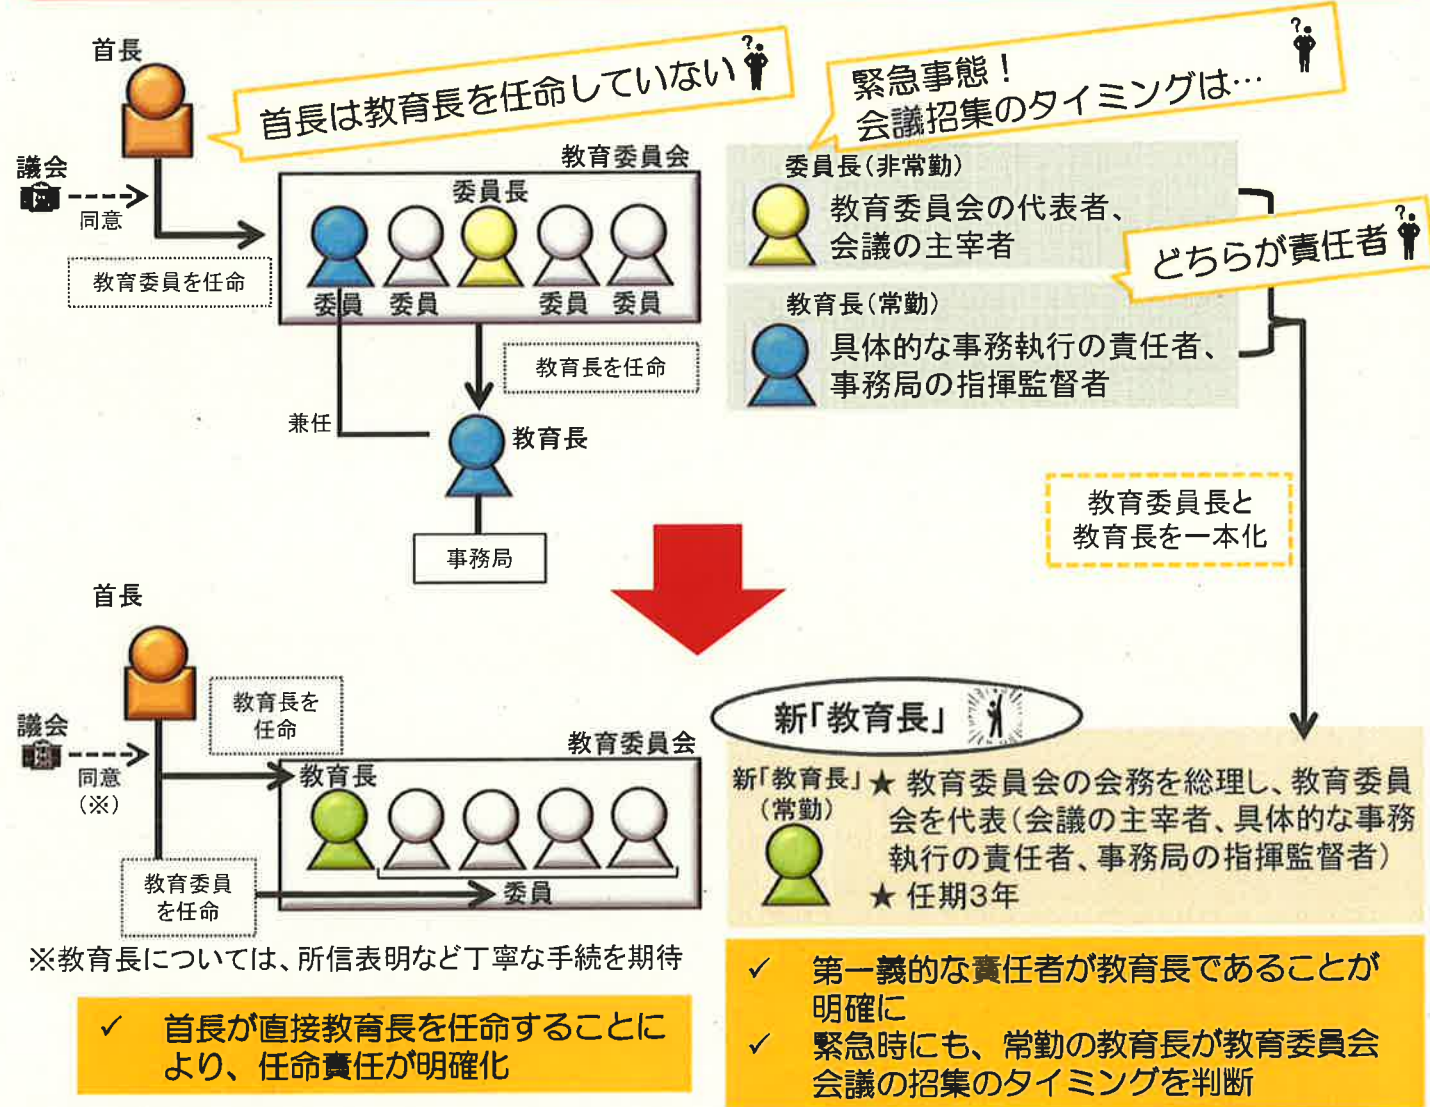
首長

首長は教育長を任命していない

議会

同意

教育委員を任命

教育委員会

委員長

委員　委員　委員　委員

教育長を任命

兼任

教育長

事務局

緊急事態！
会議招集のタイミングは…

委員長（非常勤）
教育委員会の代表者、
会議の主宰者

どちらが責任者

教育長（常勤）
具体的な事務執行の責任者、
事務局の指揮監督者

教育委員長と
教育長を一本化

首長

議会

同意
（※）

教育長を
任命

教育委員会

教育長

教育委員
を任命

委員

※教育長については、所信表明など丁寧な手続を期待

✓ 首長が直接教育長を任命することにより、任命責任が明確化

新「教育長」

新「教育長」
（常勤）

★ 教育委員会の会務を総理し、教育委員会を代表（会議の主宰者、具体的な事務執行の責任者、事務局の指揮監督者）
★ 任期3年

✓ 第一義的な責任者が教育長であることが明確に
✓ 緊急時にも、常勤の教育長が教育委員会会議の招集のタイミングを判断